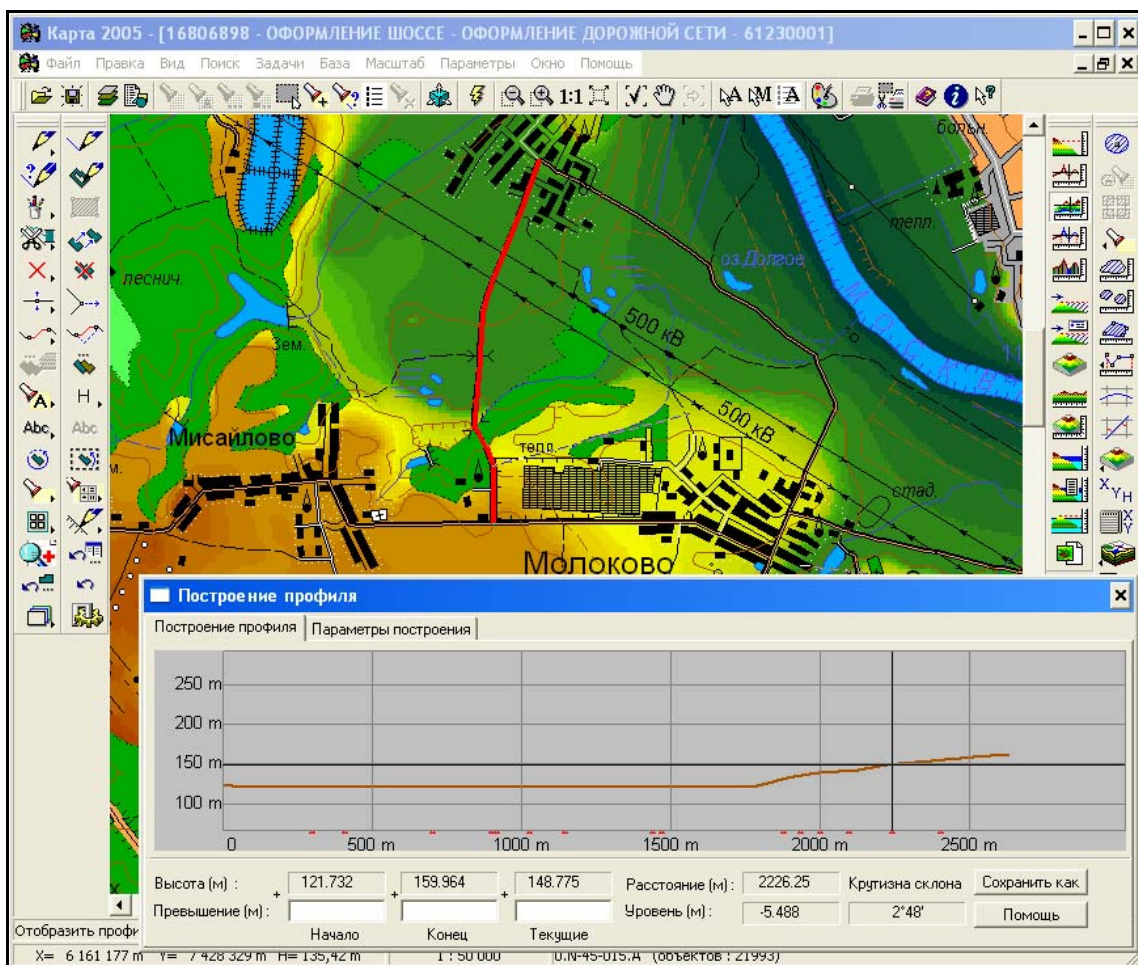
Карта 2005 - [16806898 - ОФОРМЛЕНИЕ ШОССЕ - ОФОРМЛЕНИЕ ДОРОЖНОЙ СЕТИ - 61230001]

Файл Правка Вид Поиск Задачи База Масштаб Параметры Окно Помощь

1:1

больн.

тепл.

оз.Долгое

леснич.

500 кВ

Зем.

500 кВ

Мисайлово

тепл.

стад.

Молоково

Построение профиля

Построение профиля | Параметры построения

250 m
200 m
150 m
100 m
0
500 m
1000 m
1500 m
2000 m
2500 m

Высота (м) : 121.732 159.964 148.775
Превышение (м) :
Начало Конец Текущие

Расстояние (м) : 2226.25
Уровень (м) : -5.488

Крутизна склона 2°48'

Сохранить как
Помощь

Отобразить профи

X= 6 161 177 m Y= 7 428 329 m H= 135,42 m 1 : 50 000 0.N-45-015.A (объектов : 21993)